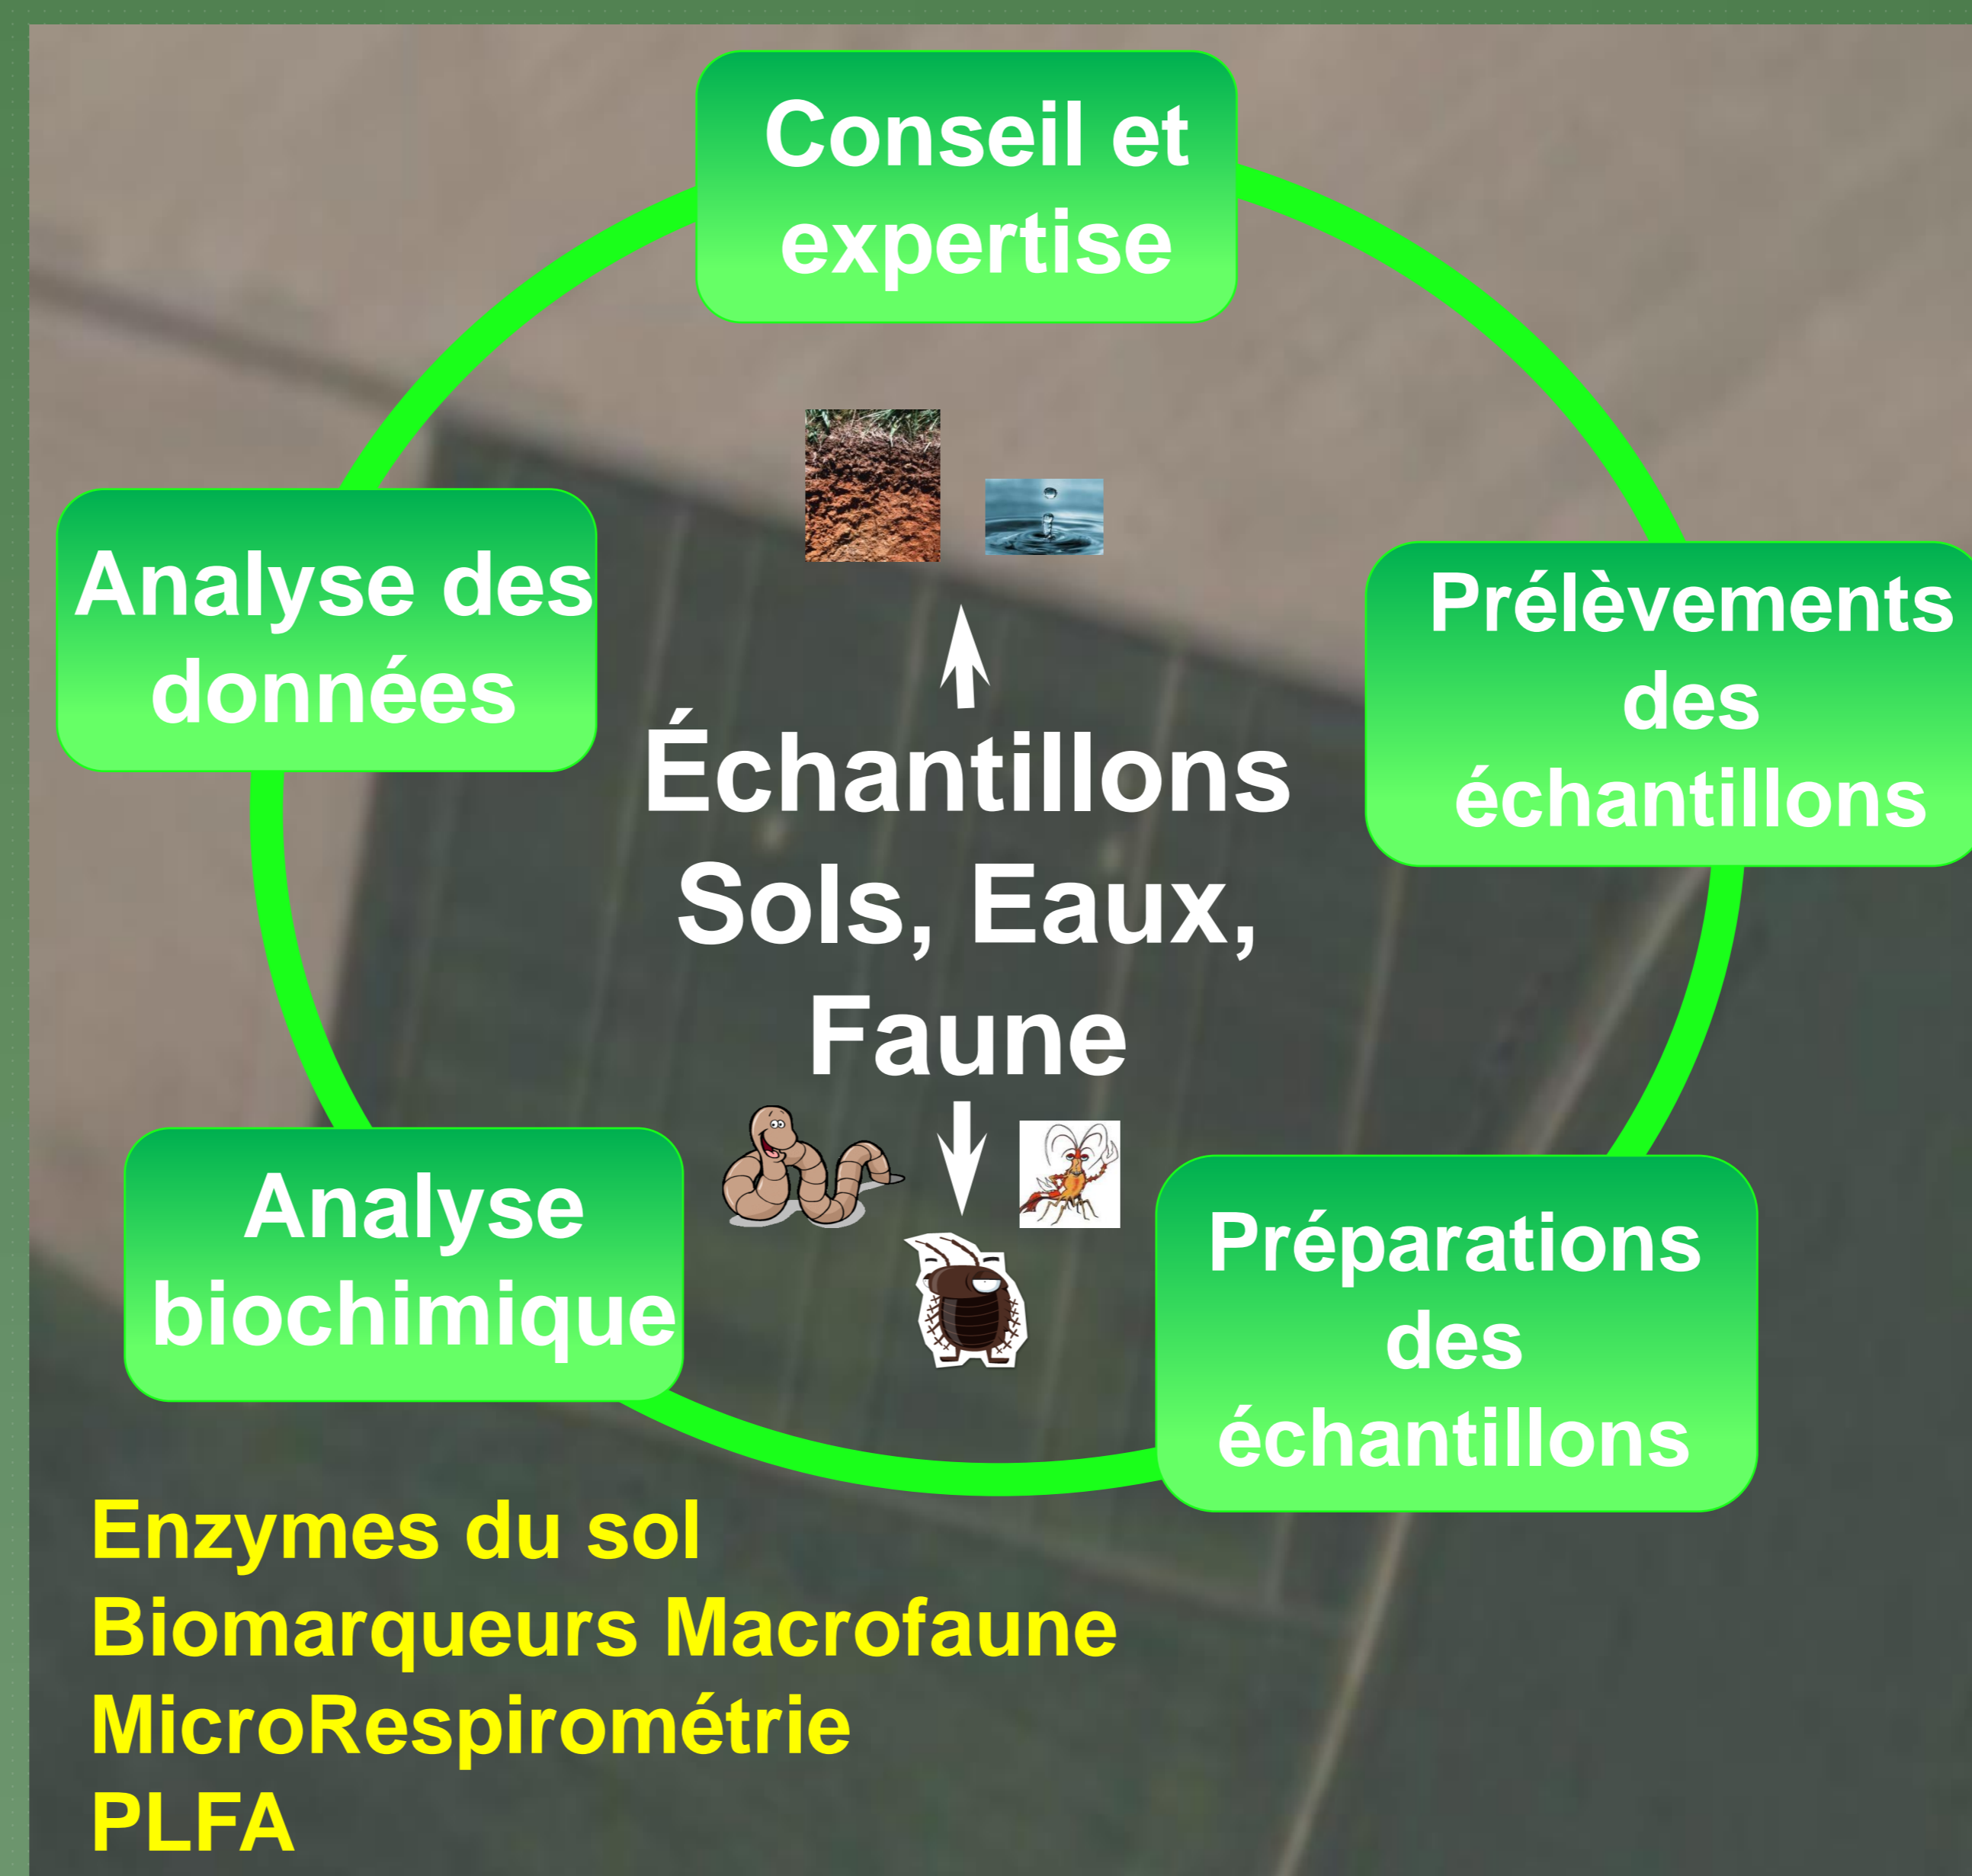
Conseil et expertise

Prélèvements des échantillons

Préparations des échantillons

Analyse biochimique

Analyse des données

Échantillons Sols, Eaux, Faune

Enzymes du sol
Biomarqueurs Macrofaune
MicroRespirométrie
PLFA